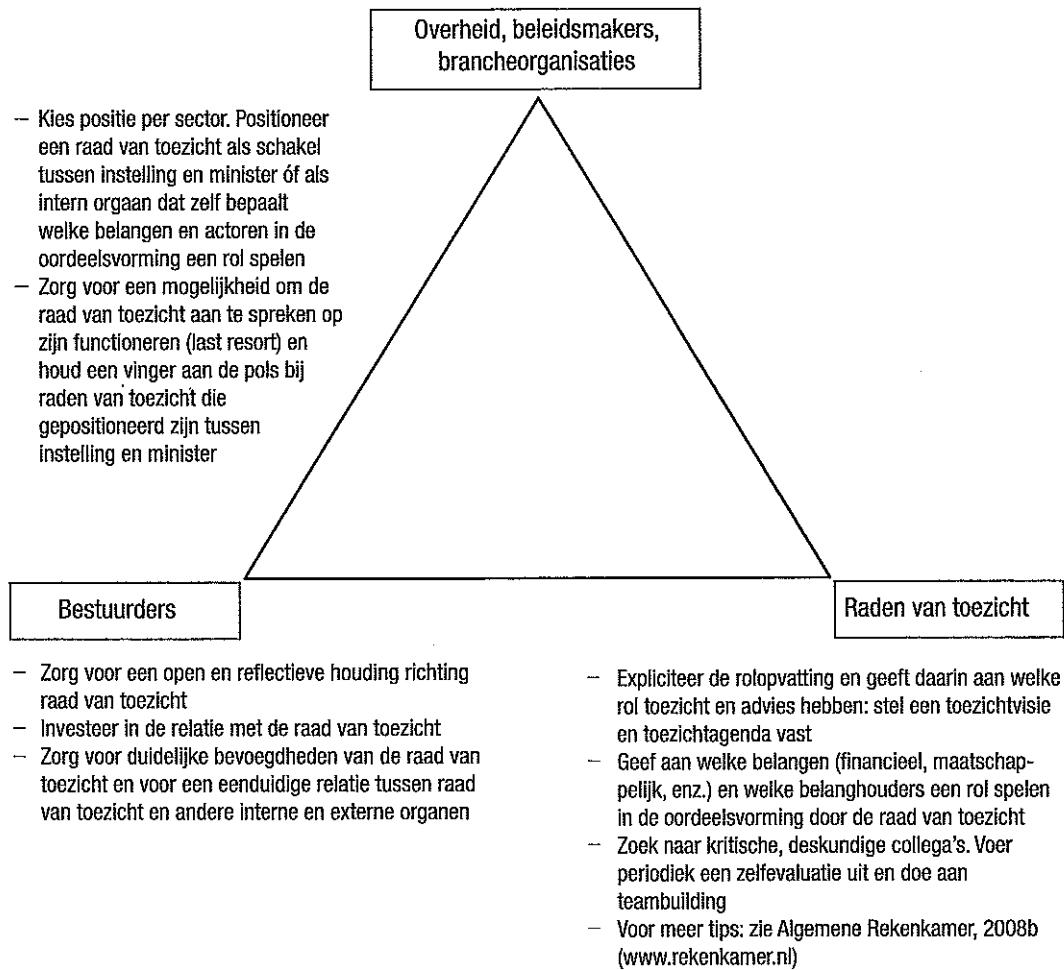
Overheid, beleidsmakers, brancheorganisaties

– Kies positie per sector. Positioneer een raad van toezicht als schakel tussen instelling en minister óf als intern orgaan dat zelf bepaalt welke belangen en actoren in de oordeelsvorming een rol spelen
– Zorg voor een mogelijkheid om de raad van toezicht aan te spreken op zijn functioneren (last resort) en houd een vinger aan de pols bij raden van toezicht die gepositioneerd zijn tussen instelling en minister

Bestuurders

– Zorg voor een open en reflectieve houding richting raad van toezicht
– Investeer in de relatie met de raad van toezicht
– Zorg voor duidelijke bevoegdheden van de raad van toezicht en voor een eenduidige relatie tussen raad van toezicht en andere interne en externe organen

Raden van toezicht

– Expliciteer de rolopvatting en geeft daarin aan welke rol toezicht en advies hebben: stel een toezichtvisie en toezichtagenda vast
– Geef aan welke belangen (financieel, maatschappelijk, enz.) en welke belanghouders een rol spelen in de oordeelsvorming door de raad van toezicht
– Zoek naar kritische, deskundige collega's. Voer periodiek een zelfevaluatie uit en doe aan teambuilding
– Voor meer tips: zie Algemene Rekenkamer, 2008b (www.rekenkamer.nl)